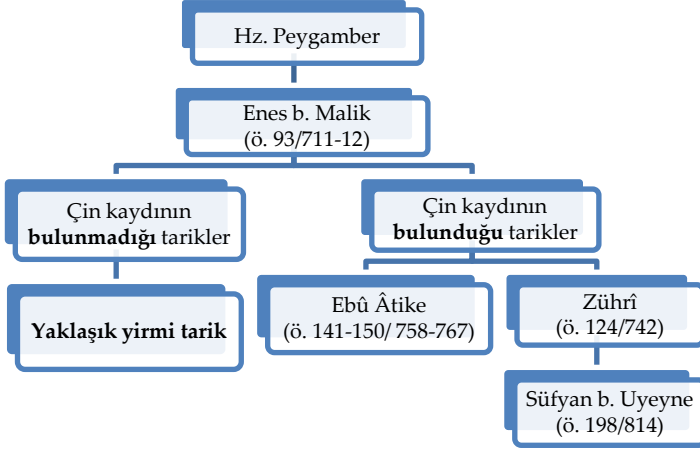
Hz. Peygamber

Enes b. Malik
(ö. 93/711-12)

Çin kaydının **bulunmadığı** tarikler

**Yaklaşık yirmi tarik**

Çin kaydının **bulunduğu** tarikler

Ebû Âtike
(ö. 141-150/ 758-767)

Zührî
(ö. 124/742)

Süfyan b. Uyeyne
(ö. 198/814)